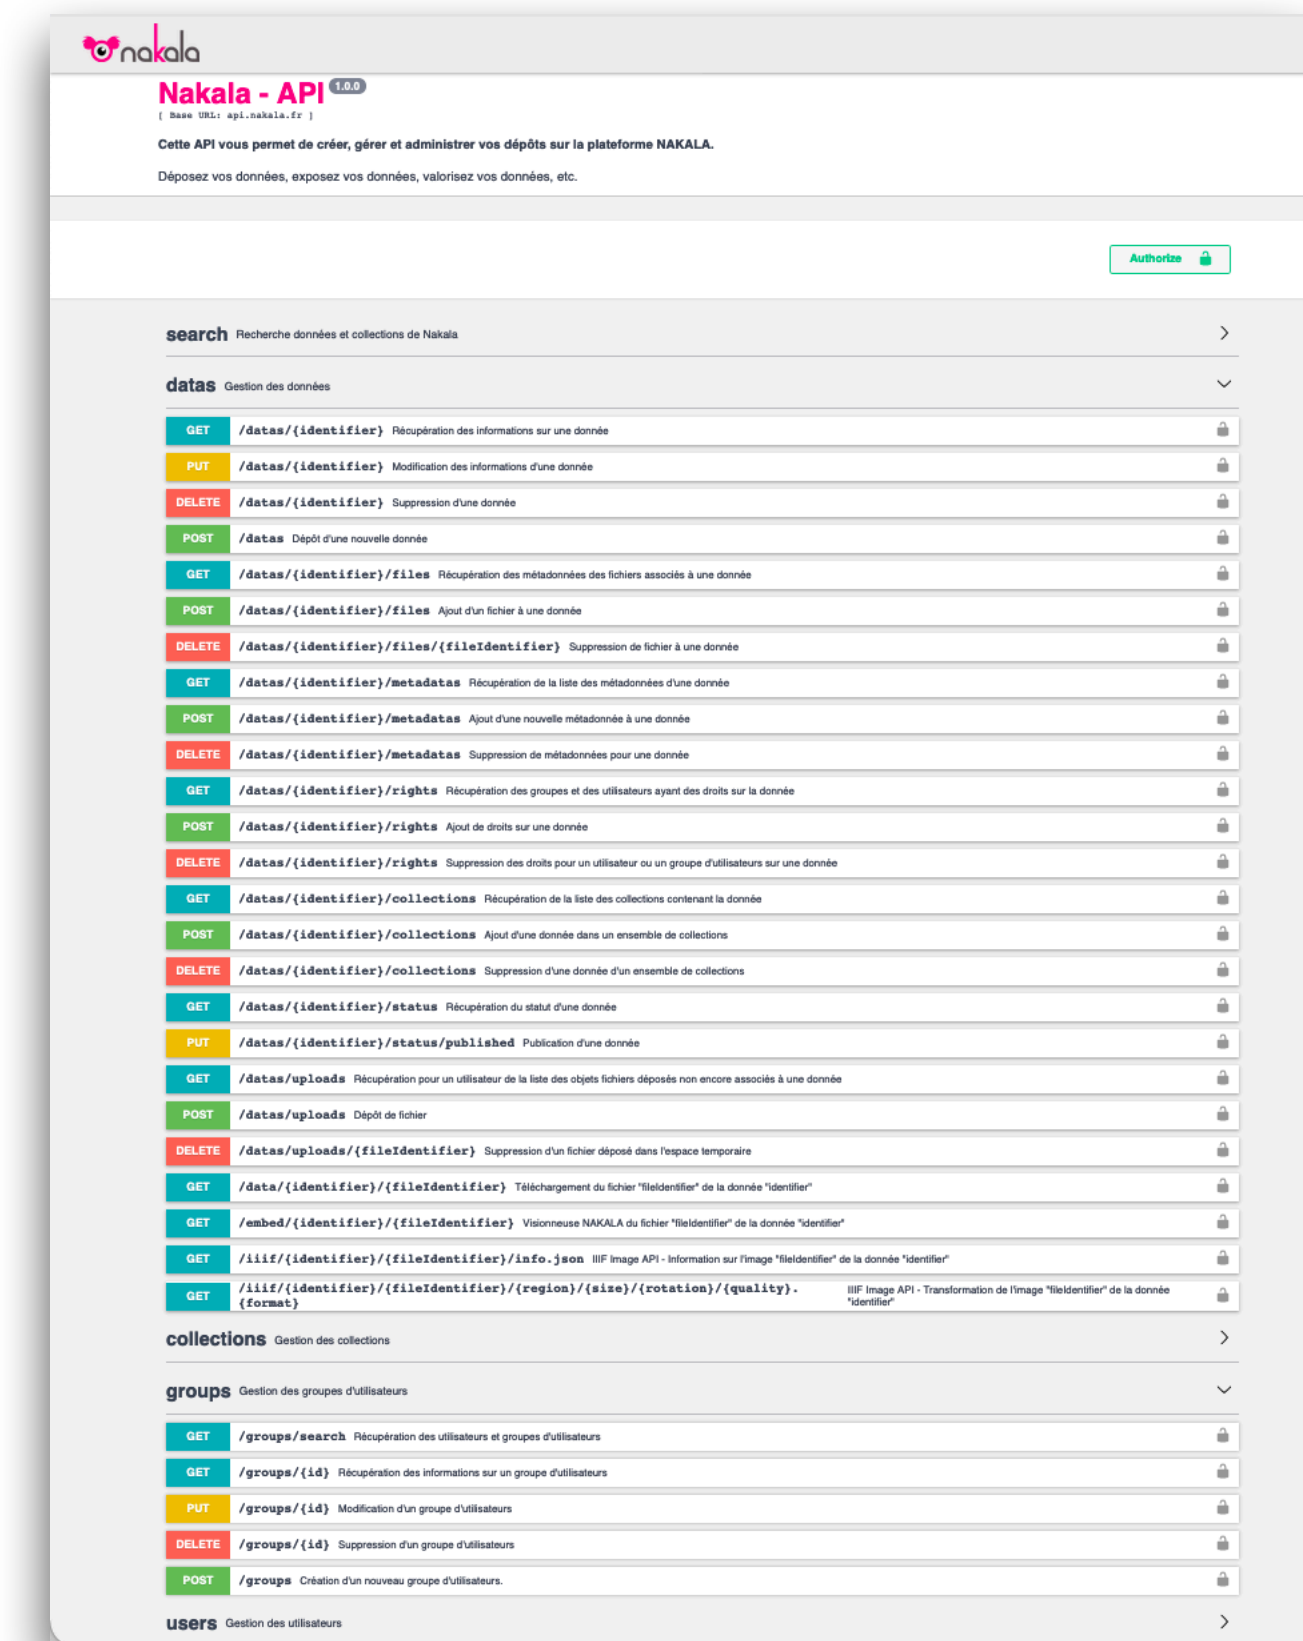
nakala

Nakala - API 1.0.0

[ Base URL: api.nakala.fr ]

Cette API vous permet de créer, gérer et administrer vos dépôts sur la plateforme NAKALA.

Déposez vos données, exposez vos données, valorisez vos données, etc.

Authorize

search Recherche données et collections de Nakala

datas Gestion des données

GET /datas/{identifier} Récupération des informations sur une donnée

PUT /datas/{identifier} Modification des informations d'une donnée

DELETE /datas/{identifier} Suppression d'une donnée

POST /datas Dépôt d'une nouvelle donnée

GET /datas/{identifier}/files Récupération des métadonnées des fichiers associés à une donnée

POST /datas/{identifier}/files Ajout d'un fichier à une donnée

DELETE /datas/{identifier}/files/{fileIdentifier} Suppression de fichier à une donnée

GET /datas/{identifier}/metadatas Récupération de la liste des métadonnées d'une donnée

POST /datas/{identifier}/metadatas Ajout d'une nouvelle métadonnée à une donnée

DELETE /datas/{identifier}/metadatas Suppression de métadonnées pour une donnée

GET /datas/{identifier}/rights Récupération des groupes et des utilisateurs ayant des droits sur la donnée

POST /datas/{identifier}/rights Ajout de droits sur une donnée

DELETE /datas/{identifier}/rights Suppression des droits pour un utilisateur ou un groupe d'utilisateurs sur une donnée

GET /datas/{identifier}/collections Récupération de la liste des collections contenant la donnée

POST /datas/{identifier}/collections Ajout d'une donnée dans un ensemble de collections

DELETE /datas/{identifier}/collections Suppression d'une donnée d'un ensemble de collections

GET /datas/{identifier}/status Récupération du statut d'une donnée

PUT /datas/{identifier}/status/published Publication d'une donnée

GET /datas/uploads Récupération pour un utilisateur de la liste des objets fichiers déposés non encore associés à une donnée

POST /datas/uploads Dépôt de fichier

DELETE /datas/uploads/{fileIdentifier} Suppression d'un fichier déposé dans l'espace temporaire

GET /data/{identifier}/{fileIdentifier} Téléchargement du fichier "fileIdentifier" de la donnée "identifier"

GET /embed/{identifier}/{fileIdentifier} Visionneuse NAKALA du fichier "fileIdentifier" de la donnée "identifier"

GET /iiif/{identifier}/{fileIdentifier}/info.json IIIF Image API - Information sur l'image "fileIdentifier" de la donnée "identifier"

GET /iiif/{identifier}/{fileIdentifier}/{region}/{size}/{rotation}/{quality}.{format} IIIF Image API - Transformation de l'image "fileIdentifier" de la donnée "identifier"

collections Gestion des collections

groups Gestion des groupes d'utilisateurs

GET /groups/search Récupération des utilisateurs et groupes d'utilisateurs

GET /groups/{id} Récupération des informations sur un groupe d'utilisateurs

PUT /groups/{id} Modification d'un groupe d'utilisateurs

DELETE /groups/{id} Suppression d'un groupe d'utilisateurs

POST /groups Création d'un nouveau groupe d'utilisateurs.

users Gestion des utilisateurs